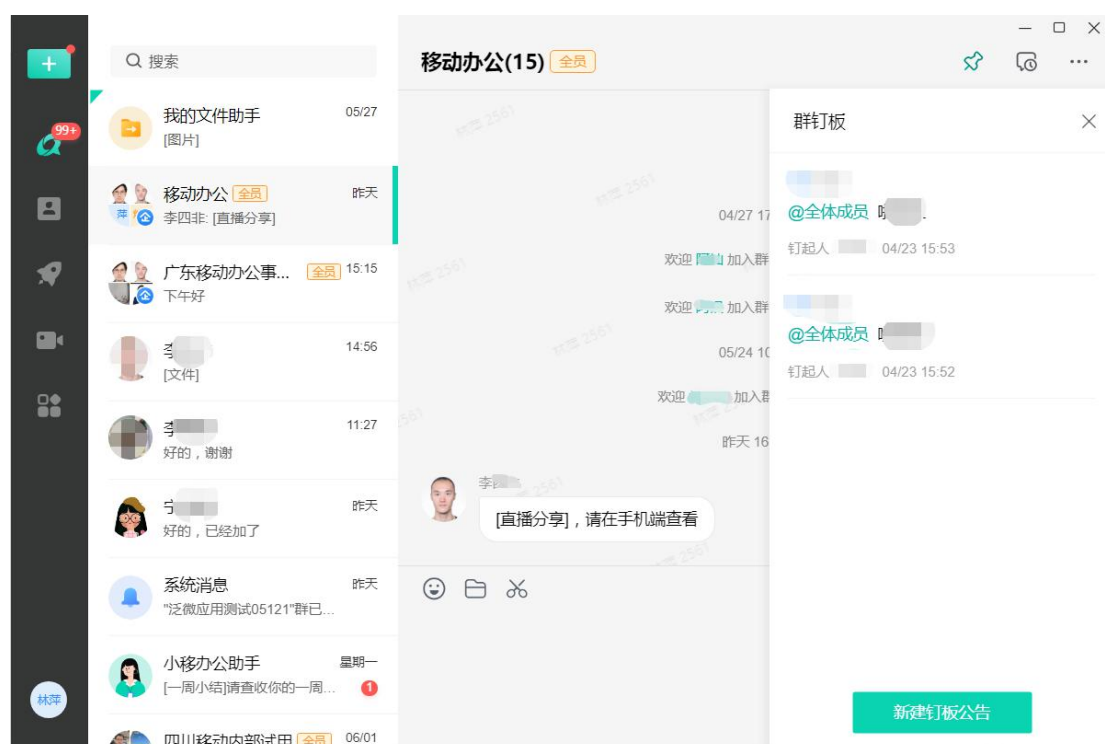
99+

林萍

搜索

我的文件助手 05/27
[图片]

移动办公 全员 昨天
李四非: [直播分享]

广东移动办公事... 全员 15:15
下午好

李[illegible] 14:56
[文件]

李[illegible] 11:27
好的，谢谢

宁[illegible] 昨天
好的，已经加了

系统消息 昨天
"泛微应用测试05121"群已...

小移办公助手 星期一
[一周小结]请查收你的一周... 1

四川移动内部试用 全员 06/01

移动办公(15) 全员

04/27 17
欢迎 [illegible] 加入群
欢迎 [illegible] 加入群
05/24 10
欢迎 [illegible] 加入群
昨天 16

李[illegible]
[直播分享]，请在手机端查看

群钉板

@全体成员 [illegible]
钉起人 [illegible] 04/23 15:53

@全体成员 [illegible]
钉起人 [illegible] 04/23 15:52

新建钉板公告